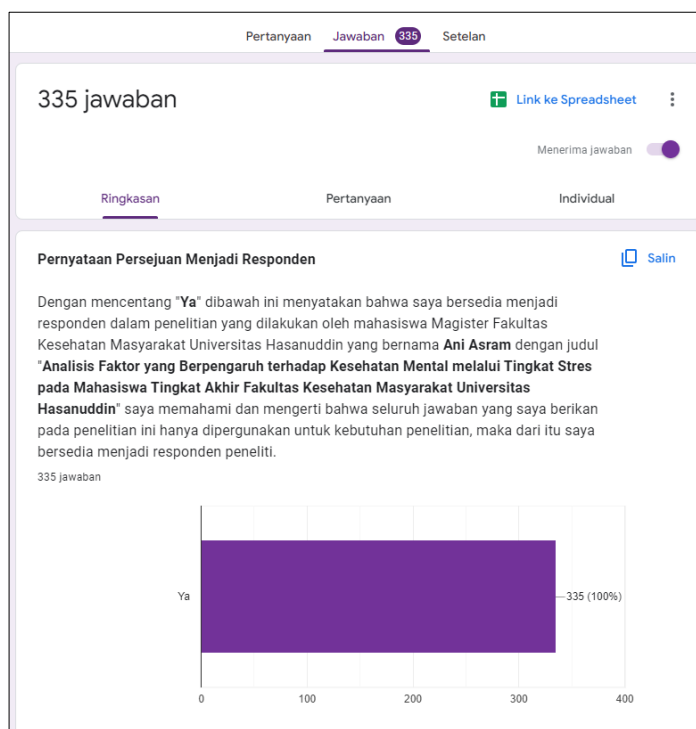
Pertanyaan Jawaban 335 Setelan

335 jawaban

Link ke Spreadsheet

Menerima jawaban

Ringkasan Pertanyaan Individual

Pernyataan Persejuan Menjadi Responden

Salin

Dengan mencentang "**Ya**" dibawah ini menyatakan bahwa saya bersedia menjadi responden dalam penelitian yang dilakukan oleh mahasiswa Magister Fakultas Kesehatan Masyarakat Universitas Hasanuddin yang bernama **Ani Asram** dengan judul "**Analisis Faktor yang Berpengaruh terhadap Kesehatan Mental melalui Tingkat Stres pada Mahasiswa Tingkat Akhir Fakultas Kesehatan Masyarakat Universitas Hasanuddin**" saya memahami dan mengerti bahwa seluruh jawaban yang saya berikan pada penelitian ini hanya dipergunakan untuk kebutuhan penelitian, maka dari itu saya bersedia menjadi responden peneliti.

335 jawaban

Ya

335 (100%)

0 100 200 300 400